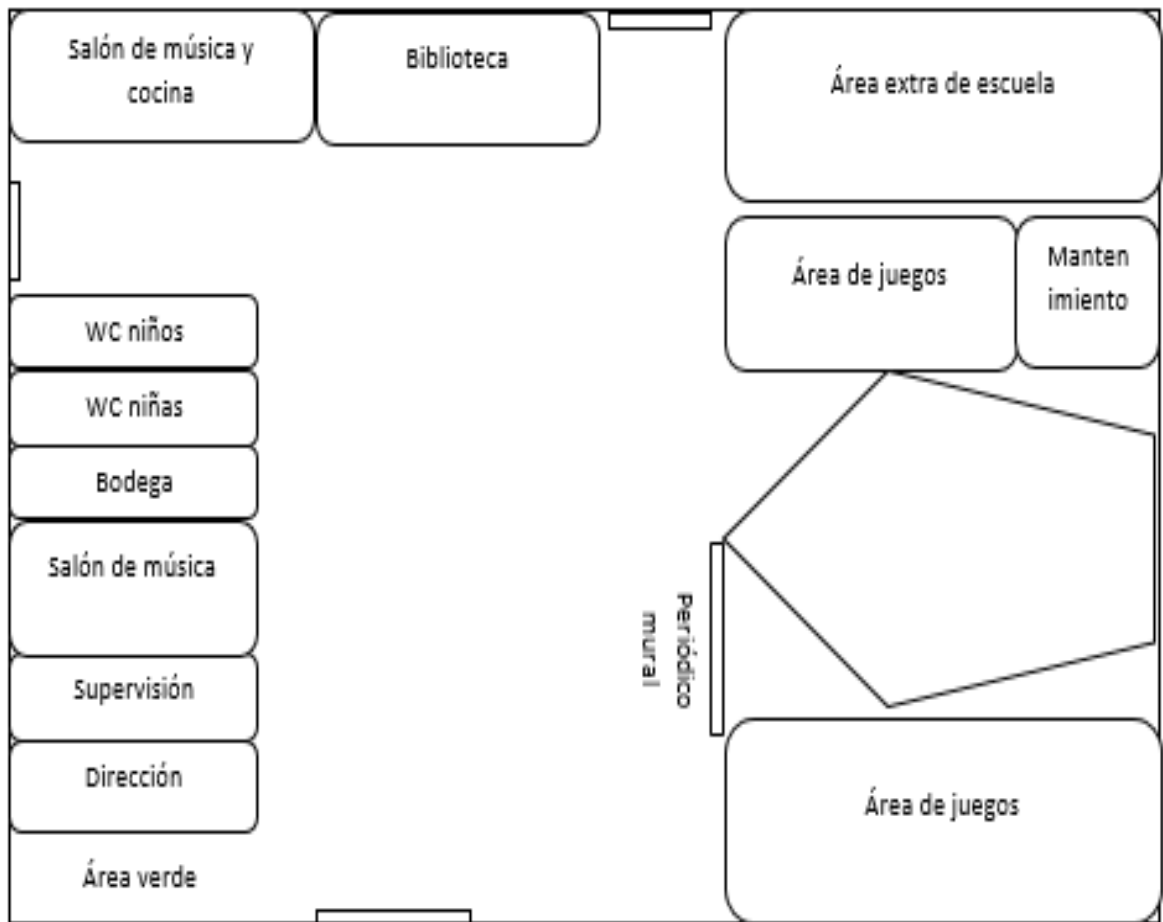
Salón de música y cocina

Biblioteca

Área extra de escuela

Área de juegos

Manten imiento

WC niños

WC niñas

Bodega

Salón de música

Periódico mural

Supervisión

Dirección

Área de juegos

Área verde